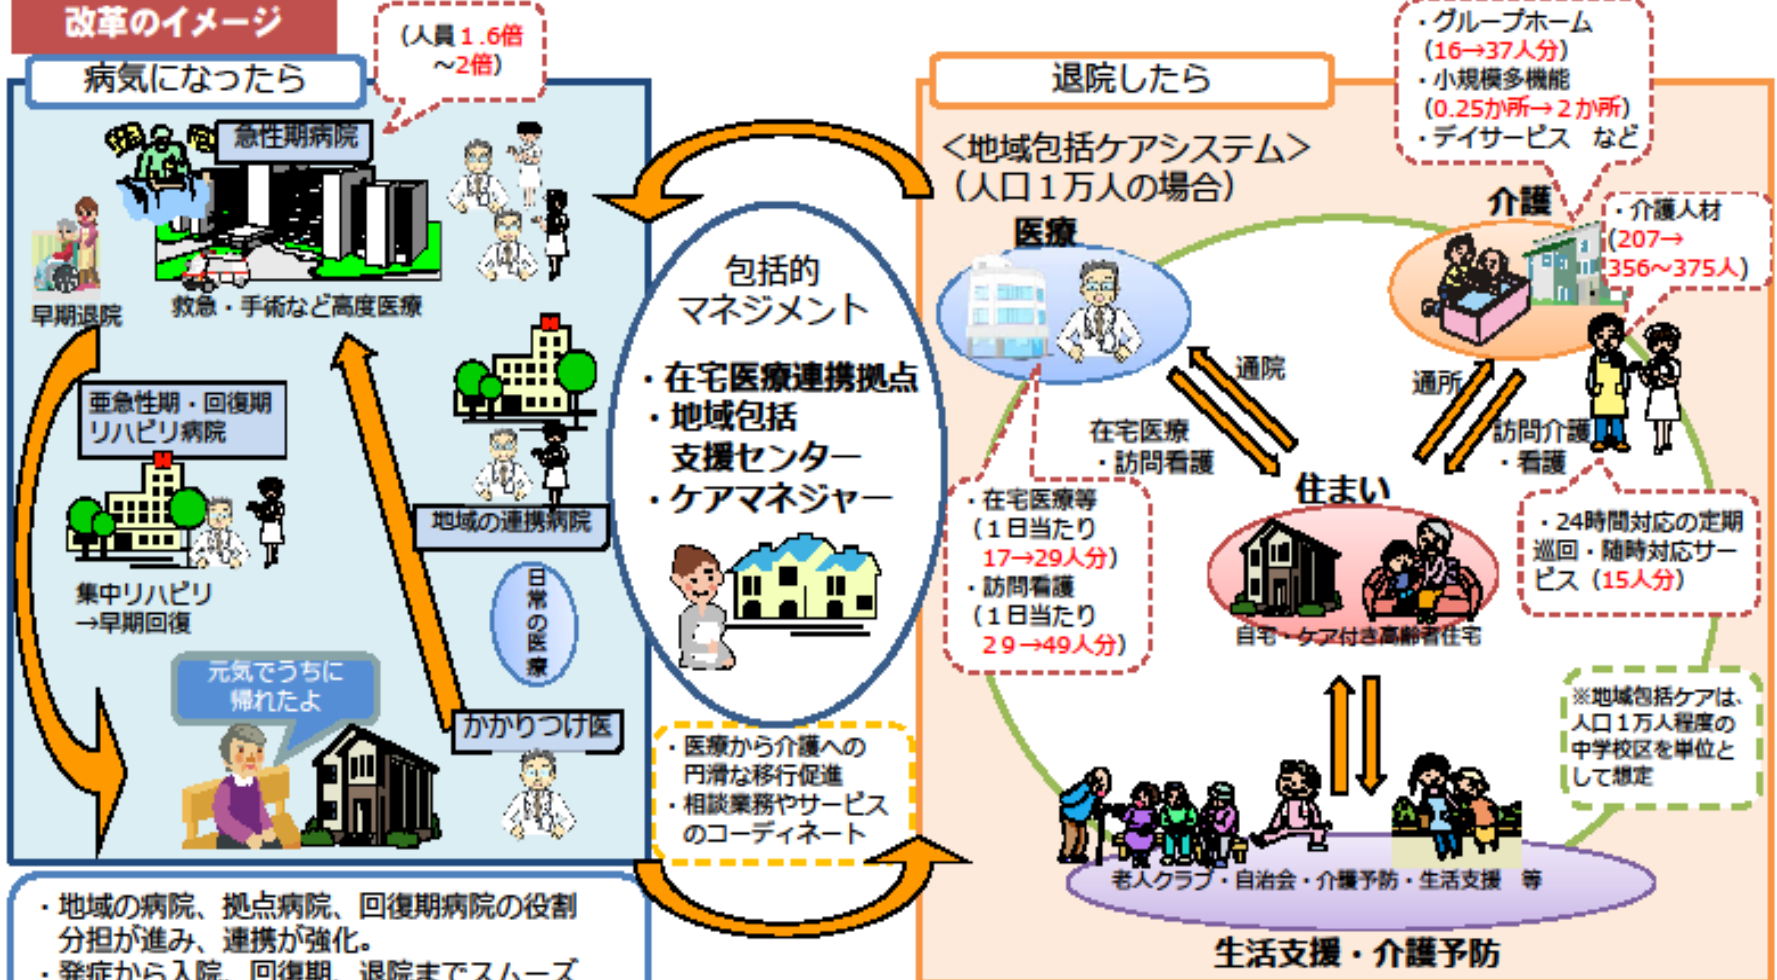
改革のイメージ

病気になったら

（人員 1.6倍 ～2倍）

急性期病院

救急・手術など高度医療

早期退院

亜急性期・回復期 リハビリ病院

集中リハビリ →早期回復

地域の連携病院

日常の医療

元気でうちに 帰れたよ

かかりつけ医

包括的 マネジメント

・在宅医療連携拠点
・地域包括 支援センター
・ケアマネジャー

・医療から介護への円滑な移行促進
・相談業務やサービスのコーディネート

退院したら

＜地域包括ケアシステム＞ （人口１万人の場合）

・グループホーム （16→37人分）
・小規模多機能 （0.25か所→２か所）
・デイサービス など

介護

・介護人材 （207→ 356～375人）

医療

通院

在宅医療 ・訪問看護

通所

訪問介護 ・看護

・在宅医療等 （１日当たり 17→29人分）
・訪問看護 （１日当たり 29→49人分）

住まい

自宅・ケア付き高齢者住宅

・24時間対応の定期巡回・随時対応サービス（15人分）

※地域包括ケアは、人口１万人程度の中学校区を単位として想定

老人クラブ・自治会・介護予防・生活支援 等

生活支援・介護予防

・地域の病院、拠点病院、回復期病院の役割分担が進み、連携が強化。
・発症から入院、回復期、退院までスムーズ